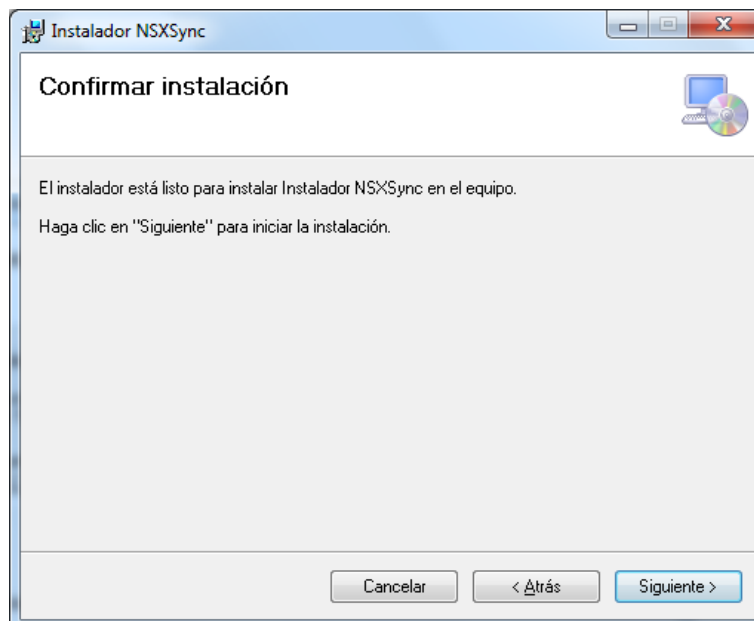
Instalador NSXSync

Confirmar instalación

El instalador está listo para instalar Instalador NSXSync en el equipo.

Haga clic en "Siguiente" para iniciar la instalación.

Cancelar

< Atrás

Siguiente >